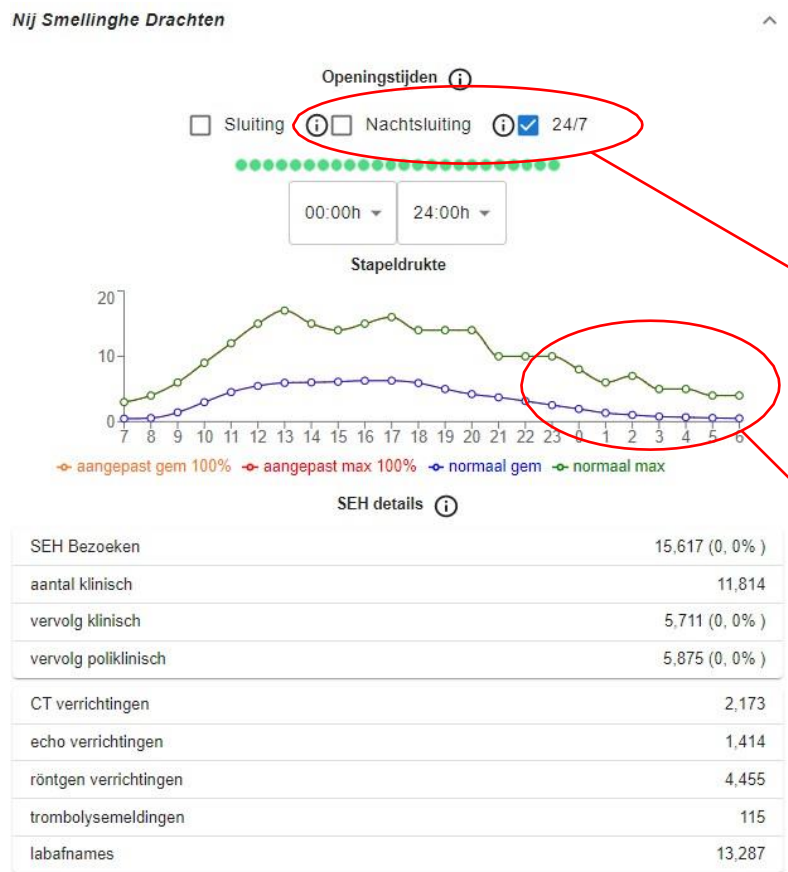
Nij Smellinghe Drachten

Openingstijden

Sluiting Nachtsluiting 24/7

00:00h 24:00h

Stapeldrukte

20
10
0
7 8 9 10 11 12 13 14 15 16 17 18 19 20 21 22 23 0 1 2 3 4 5 6

aangepast gem 100% aangepast max 100% normaal gem normaal max

SEH details

| | |
|---|---|
| SEH Bezoeken | 15,617 (0, 0% ) |
| aantal klinisch | 11,814 |
| vervolg klinisch | 5,711 (0, 0% ) |
| vervolg poliklinisch | 5,875 (0, 0% ) |

| | |
|---|---|
| CT verrichtingen | 2,173 |
| echo verrichtingen | 1,414 |
| röntgen verrichtingen | 4,455 |
| trombolysemeldingen | 115 |
| labafnames | 13,287 |